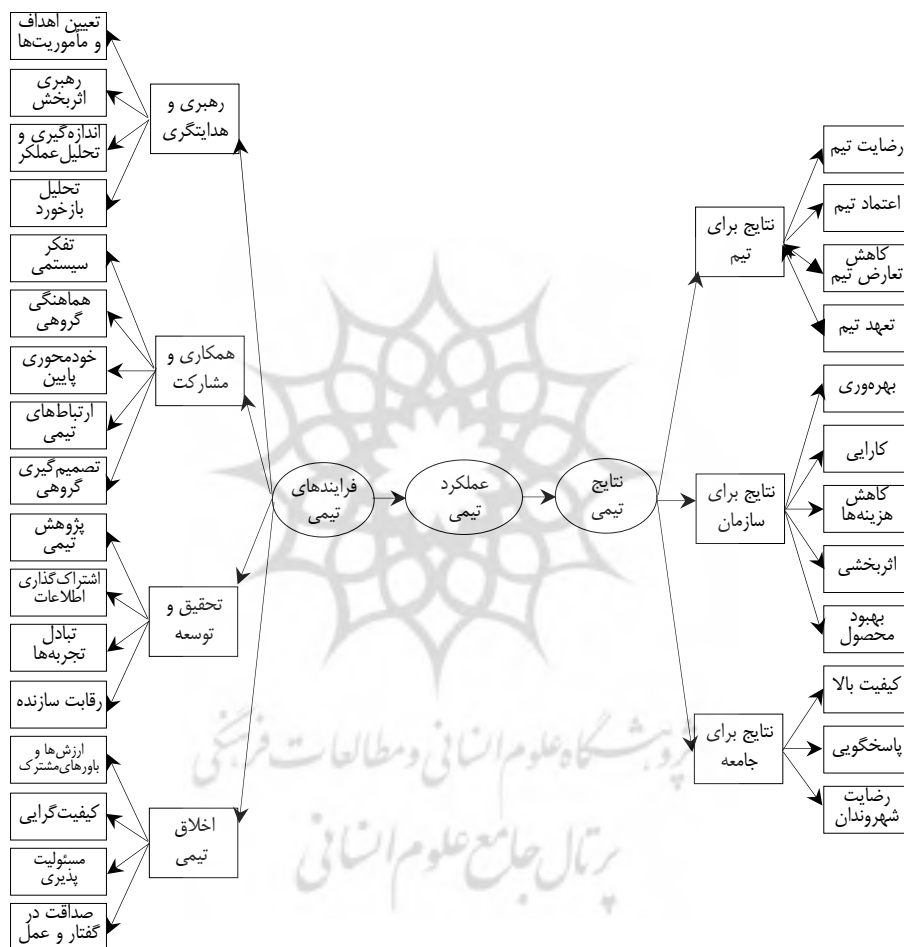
تعیین اهداف و ماموریت‌ها

رهبری اثربخش

اندازه‌گیری و تحلیل‌عملکر

تحلیل بازخورد

رهبری و هدایتگری

تفکر سیستمی

هماهنگی گروهی

خودمحوری پایین

ارتباط‌های تیمی

تصمیم‌گیری گروهی

همکاری و مشارکت

پژوهش تیمی

اشتراک‌گذاری اطلاعات

تبادل تجربه‌ها

رقابت سازنده

تحقیق و توسعه

ارزش‌ها و باورهای‌مشترک

کیفیت‌گرایی

مسئولیت پذیری

صداقت در گفتار و عمل

اخلاق تیمی

فرایندهای تیمی

عملکرد تیمی

نتایج تیمی

نتایج برای تیم

رضایت تیم

اعتماد تیم

کاهش تعارض تیم

تعهد تیم

نتایج برای سازمان

بهره‌وری

کارایی

کاهش هزینه‌ها

اثربخشی

بهبود محصول

نتایج برای جامعه

کیفیت بالا

پاسخگویی

رضایت شهروندان

پژوهشگاه علوم انسانی و مطالعات فرهنگی
پرتال جامع علوم انسانی